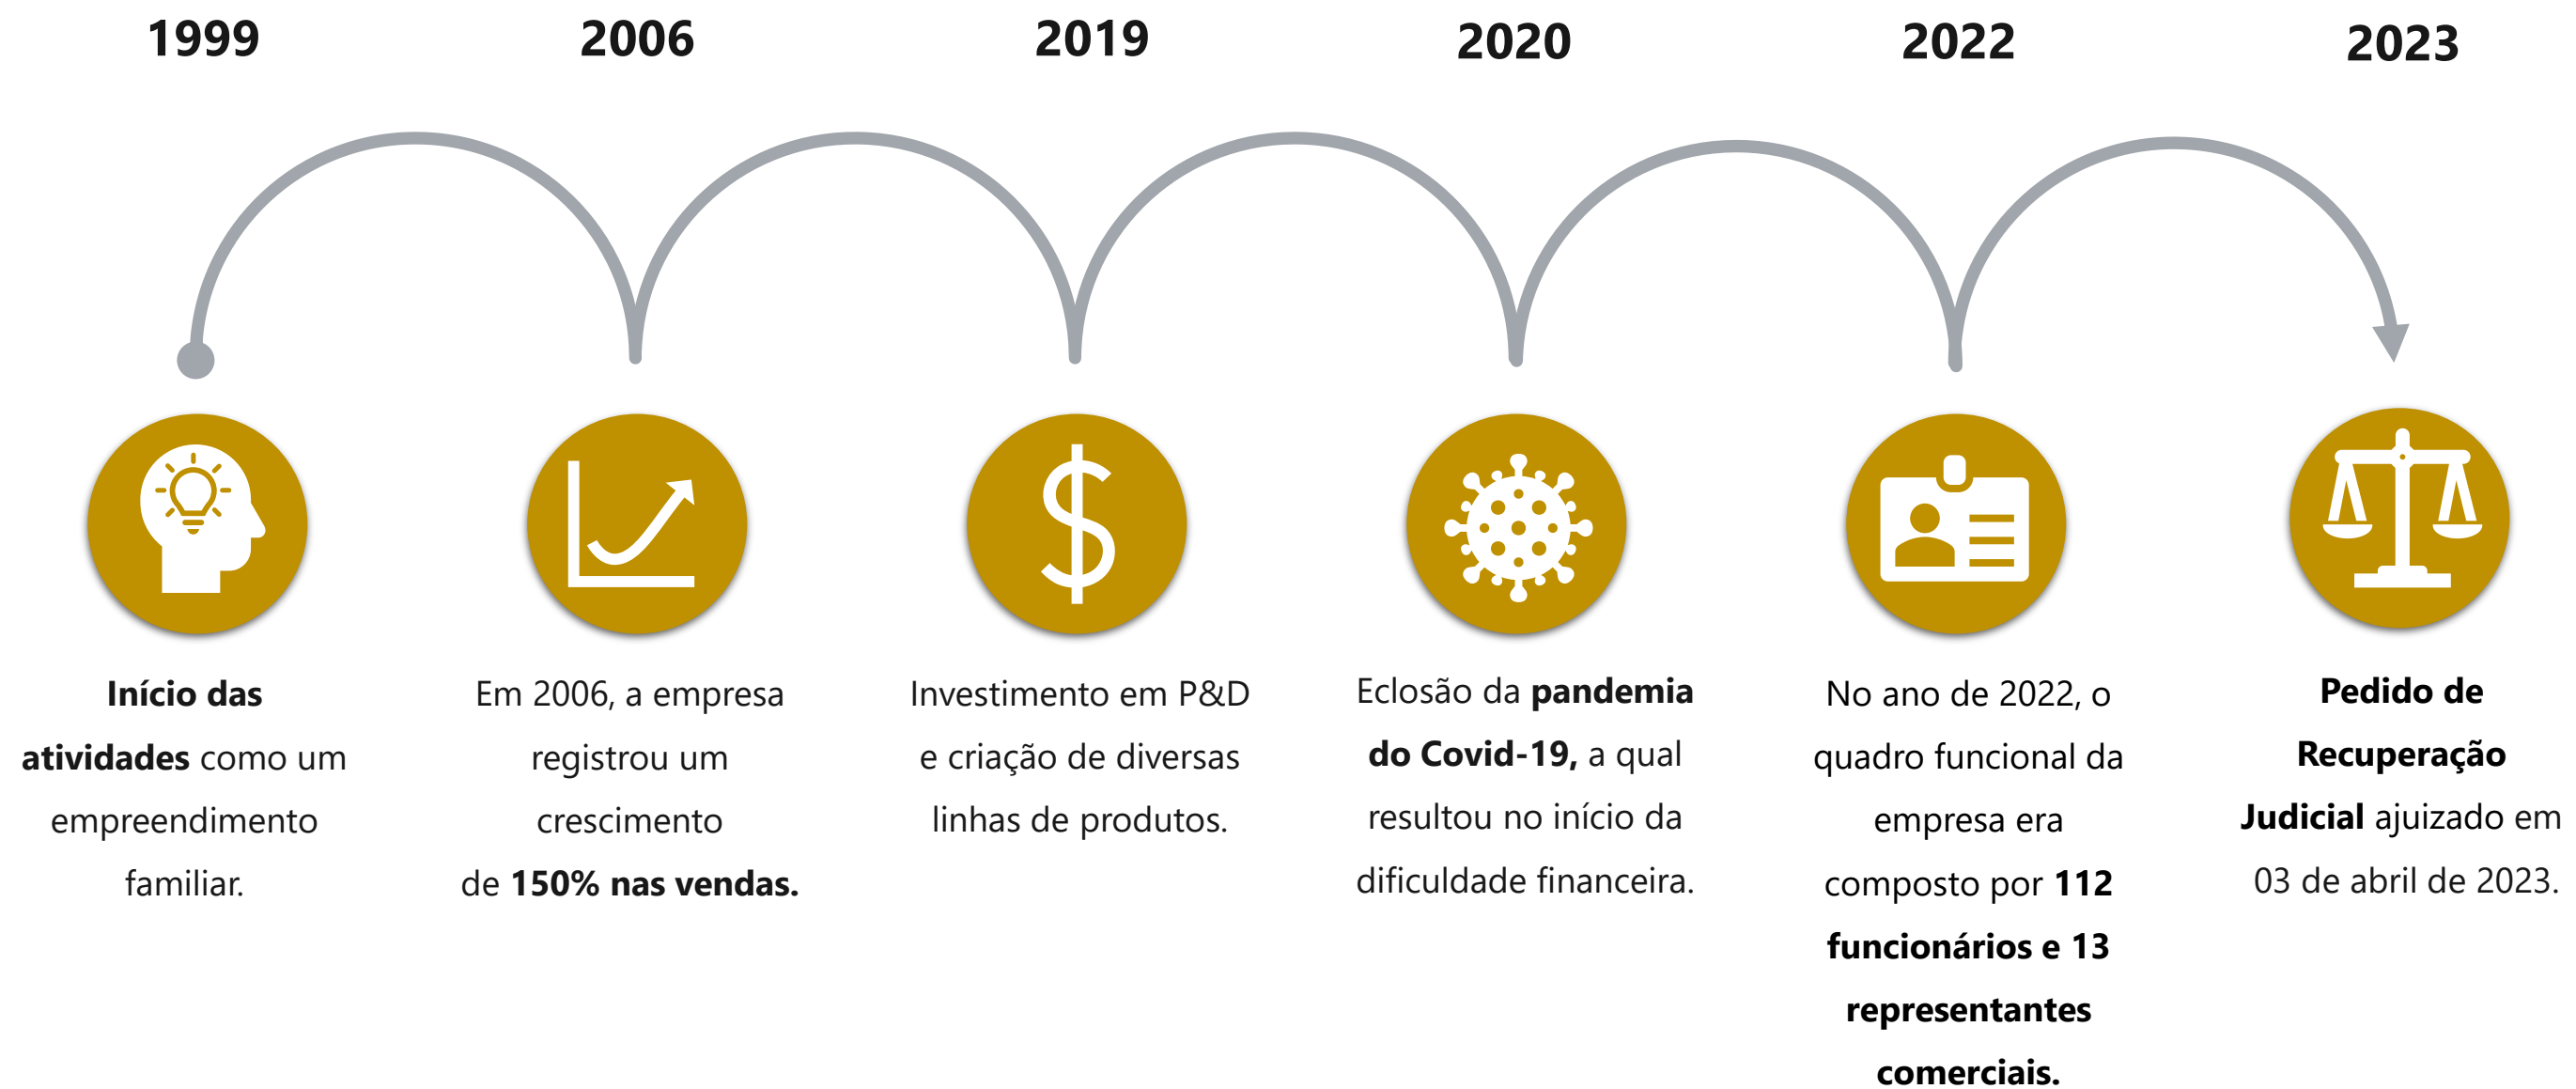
1999

Início das atividades como um empreendimento familiar.

2006

Em 2006, a empresa registrou um crescimento de 150% nas vendas.

2019

Investimento em P&D e criação de diversas linhas de produtos.

2020

Eclosão da pandemia do Covid-19, a qual resultou no início da dificuldade financeira.

2022

No ano de 2022, o quadro funcional da empresa era composto por 112 funcionários e 13 representantes comerciais.

2023

Pedido de Recuperação Judicial ajuizado em 03 de abril de 2023.